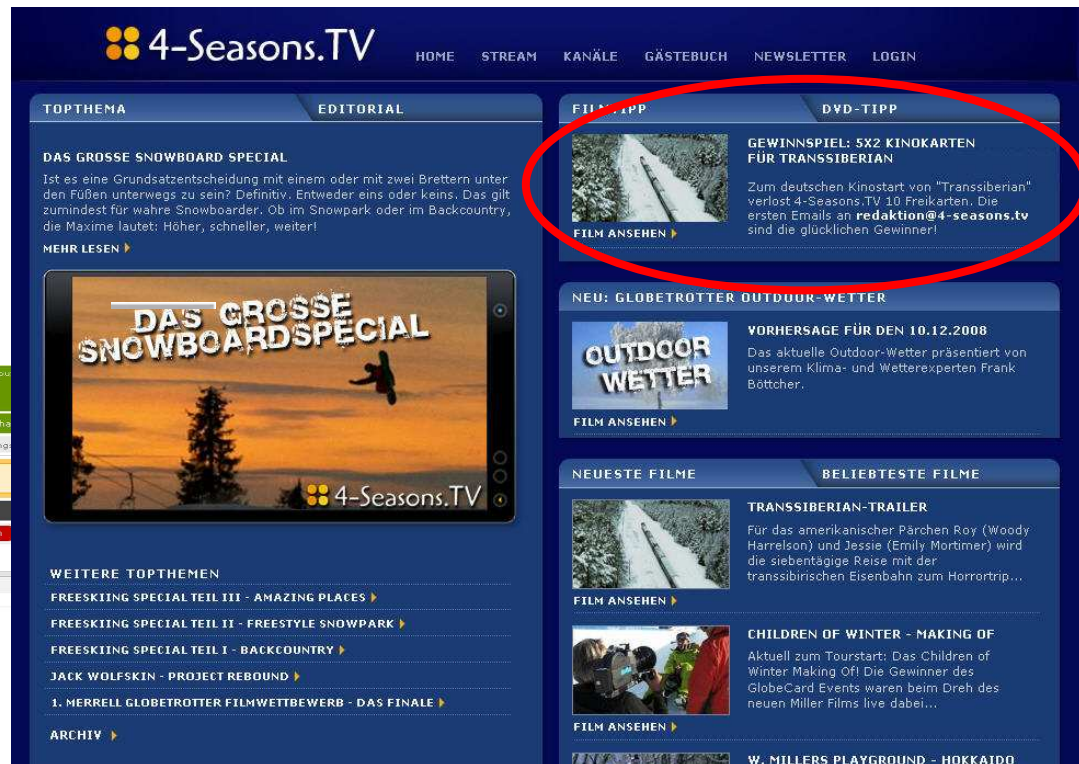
4-Seasons.TV

HOME STREAM KANÄLE GÄSTEBUCH NEWSLETTER LOGIN

TOPTHEMA EDITORIAL

DAS GROSSE SNOWBOARD SPECIAL

Ist es eine Grundsatzentscheidung mit einem oder mit zwei Brettern unter den Füßen unterwegs zu sein? Definitiv. Entweder eins oder keins. Das gilt zumindest für wahre Snowboarder. Ob im Snowpark oder im Backcountry, die Maxime lautet: Höher, schneller, weiter!

MEHR LESEN

DAS GROSSE SNOWBOARDSPECIAL

4-Seasons.TV

WEITERE TOPTHEMEN

FREESKIING SPECIAL TEIL III - AMAZING PLACES

FREESKIING SPECIAL TEIL II - FREESTYLE SNOWPARK

FREESKIING SPECIAL TEIL I - BACKCOUNTRY

JACK WOLFSKIN - PROJECT REBOUND

1. MERRELL GLOBETROTTER FILMWETTBEWERB - DAS FINALE

ARCHIV

FILM-TIPP DVD-TIPP

GEWINNSPIEL: 5X2 KINOKARTEN FÜR TRANSSIBERIAN

Zum deutschen Kinostart von "Transsiberian" verlost 4-Seasons.TV 10 Freikarten. Die ersten Emails an redaktion@4-seasons.tv sind die glücklichen Gewinner!

FILM ANSEHEN

NEU: GLOBETROTTER OUTDOOR-WETTER

OUTDOOR WETTER

VORHERSAGE FÜR DEN 10.12.2008

Das aktuelle Outdoor-Wetter präsentiert von unserem Klima- und Wetterexperten Frank Böttcher.

FILM ANSEHEN

NEUESTE FILME BELIEBTESTE FILME

TRANSSIBERIAN-TRAILER

Für das amerikanischer Pärchen Roy (Woody Harrelson) und Jessie (Emily Mortimer) wird die siebentägige Reise mit der transsibirischen Eisenbahn zum Horrortrip...

FILM ANSEHEN

CHILDREN OF WINTER - MAKING OF

Aktuell zum Tourstart: Das Children of Winter Making Of! Die Gewinner des GlobeCard Events waren beim Dreh des neuen Miller Films live dabei...

FILM ANSEHEN

W. MILLERS PLAYGROUND - HOKKAIDO